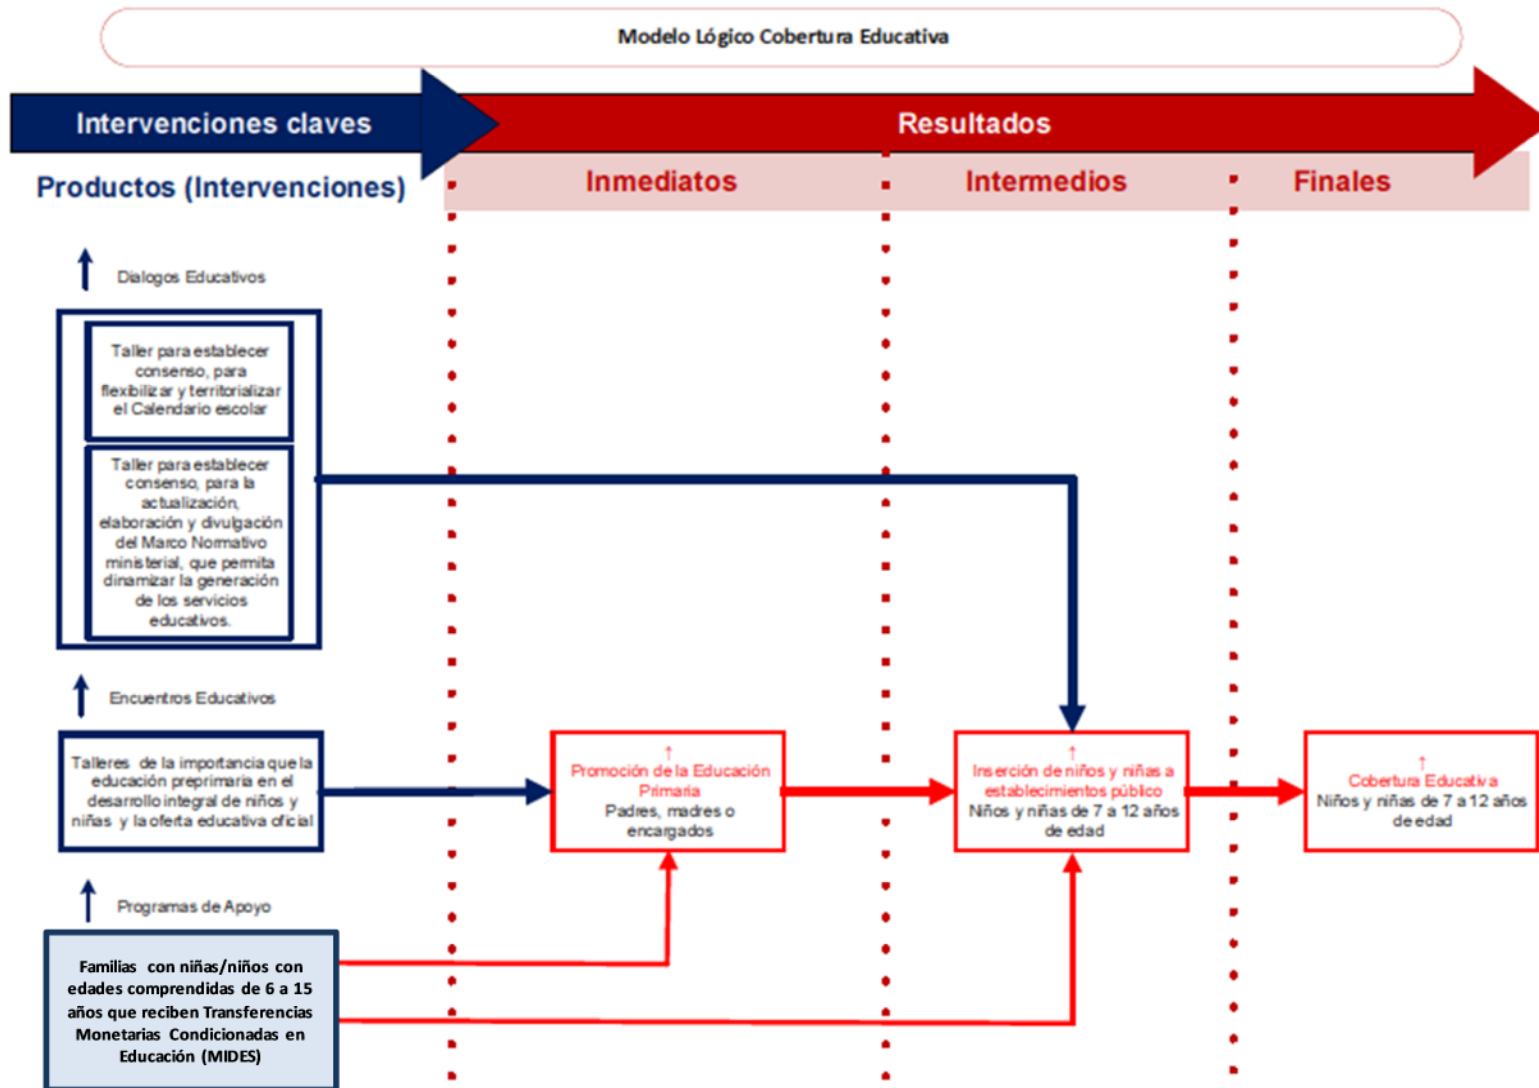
Modelo Lógico Cobertura Educativa

Intervenciones claves

Resultados

Productos (Intervenciones)

Inmediatos

Intermedios

Finales

Dialogos Educativos

Taller para establecer consenso, para flexibilizar y territorializar el Calendario escolar

Taller para establecer consenso, para la actualización, elaboración y divulgación del Marco Normativo ministerial, que permita dinamizar la generación de los servicios educativos.

Encuentros Educativos

Talleres de la importancia que la educación preprimaria en el desarrollo integral de niños y niñas y la oferta educativa oficial

↑
Promoción de la Educación Primaria
Padres, madres o encargados

↑
Inserción de niños y niñas a establecimientos público
Niños y niñas de 7 a 12 años de edad

↑
Cobertura Educativa
Niños y niñas de 7 a 12 años de edad

Programas de Apoyo

Familias con niñas/niños con edades comprendidas de 6 a 15 años que reciben Transferencias Monetarias Condicionadas en Educación (MIDES)